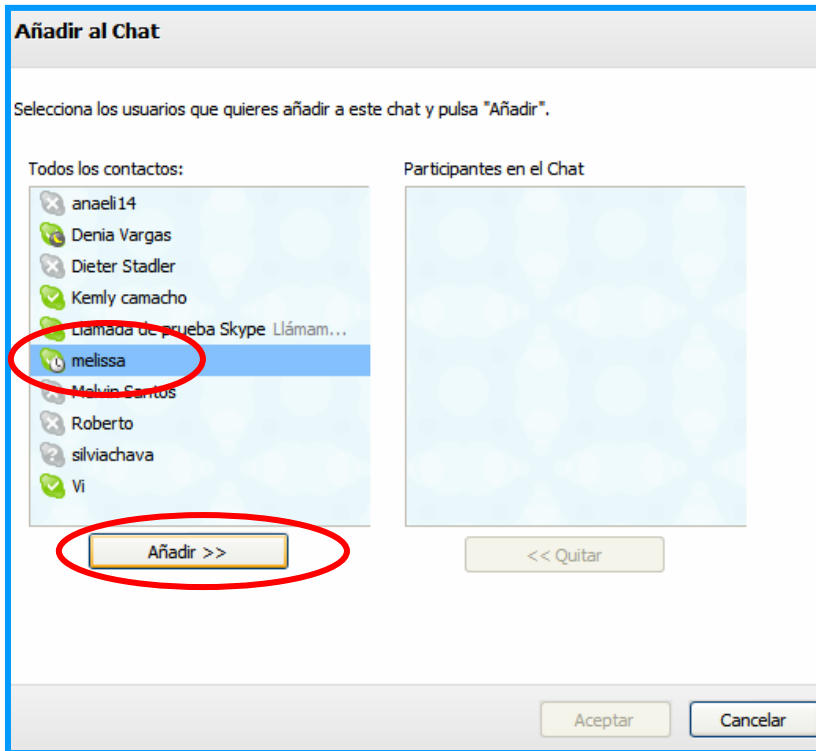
Añadir al Chat

Selecciona los usuarios que quieres añadir a este chat y pulsa "Añadir".

Todos los contactos:

anaeli14
Denia Vargas
Dieter Stadler
Kemly camacho
Llamada de prueba Skype Llámam...
melissa
Melvin Santos
Roberto
silviachava
Vi

Añadir >>

Participantes en el Chat

<< Quitar

Aceptar
Cancelar